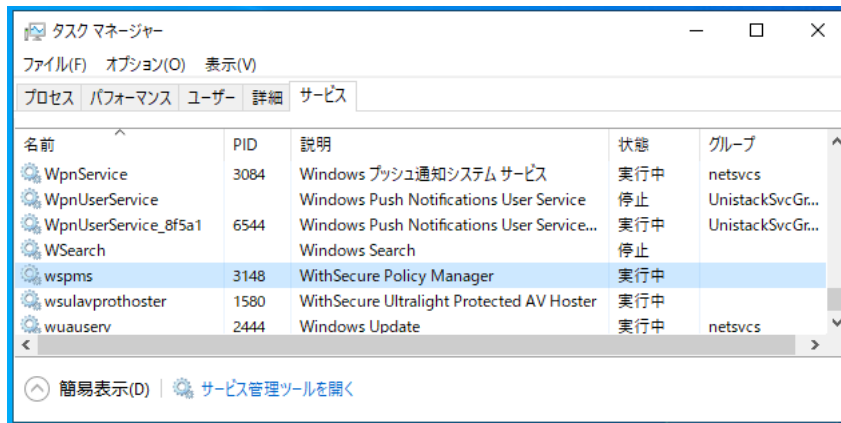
タスク マネージャー

ファイル(F) オプション(O) 表示(V)

プロセス | パフォーマンス | ユーザー | 詳細 | サービス

| 名前 | PID | 説明 | 状態 | グループ |
|---|---|---|---|---|
| WpnService | 3084 | Windows プッシュ通知システム サービス | 実行中 | netsvcs |
| WpnUserService | | Windows Push Notifications User Service | 停止 | UnistackSvcGr... |
| WpnUserService_8f5a1 | 6544 | Windows Push Notifications User Service... | 実行中 | UnistackSvcGr... |
| WSearch | | Windows Search | 停止 | |
| wspms | 3148 | WithSecure Policy Manager | 実行中 | |
| wsulavprothoster | 1580 | WithSecure Ultralight Protected AV Hoster | 実行中 | |
| wuauserv | 2444 | Windows Update | 実行中 | netsvcs |

簡易表示(D) | サービス管理ツールを開く